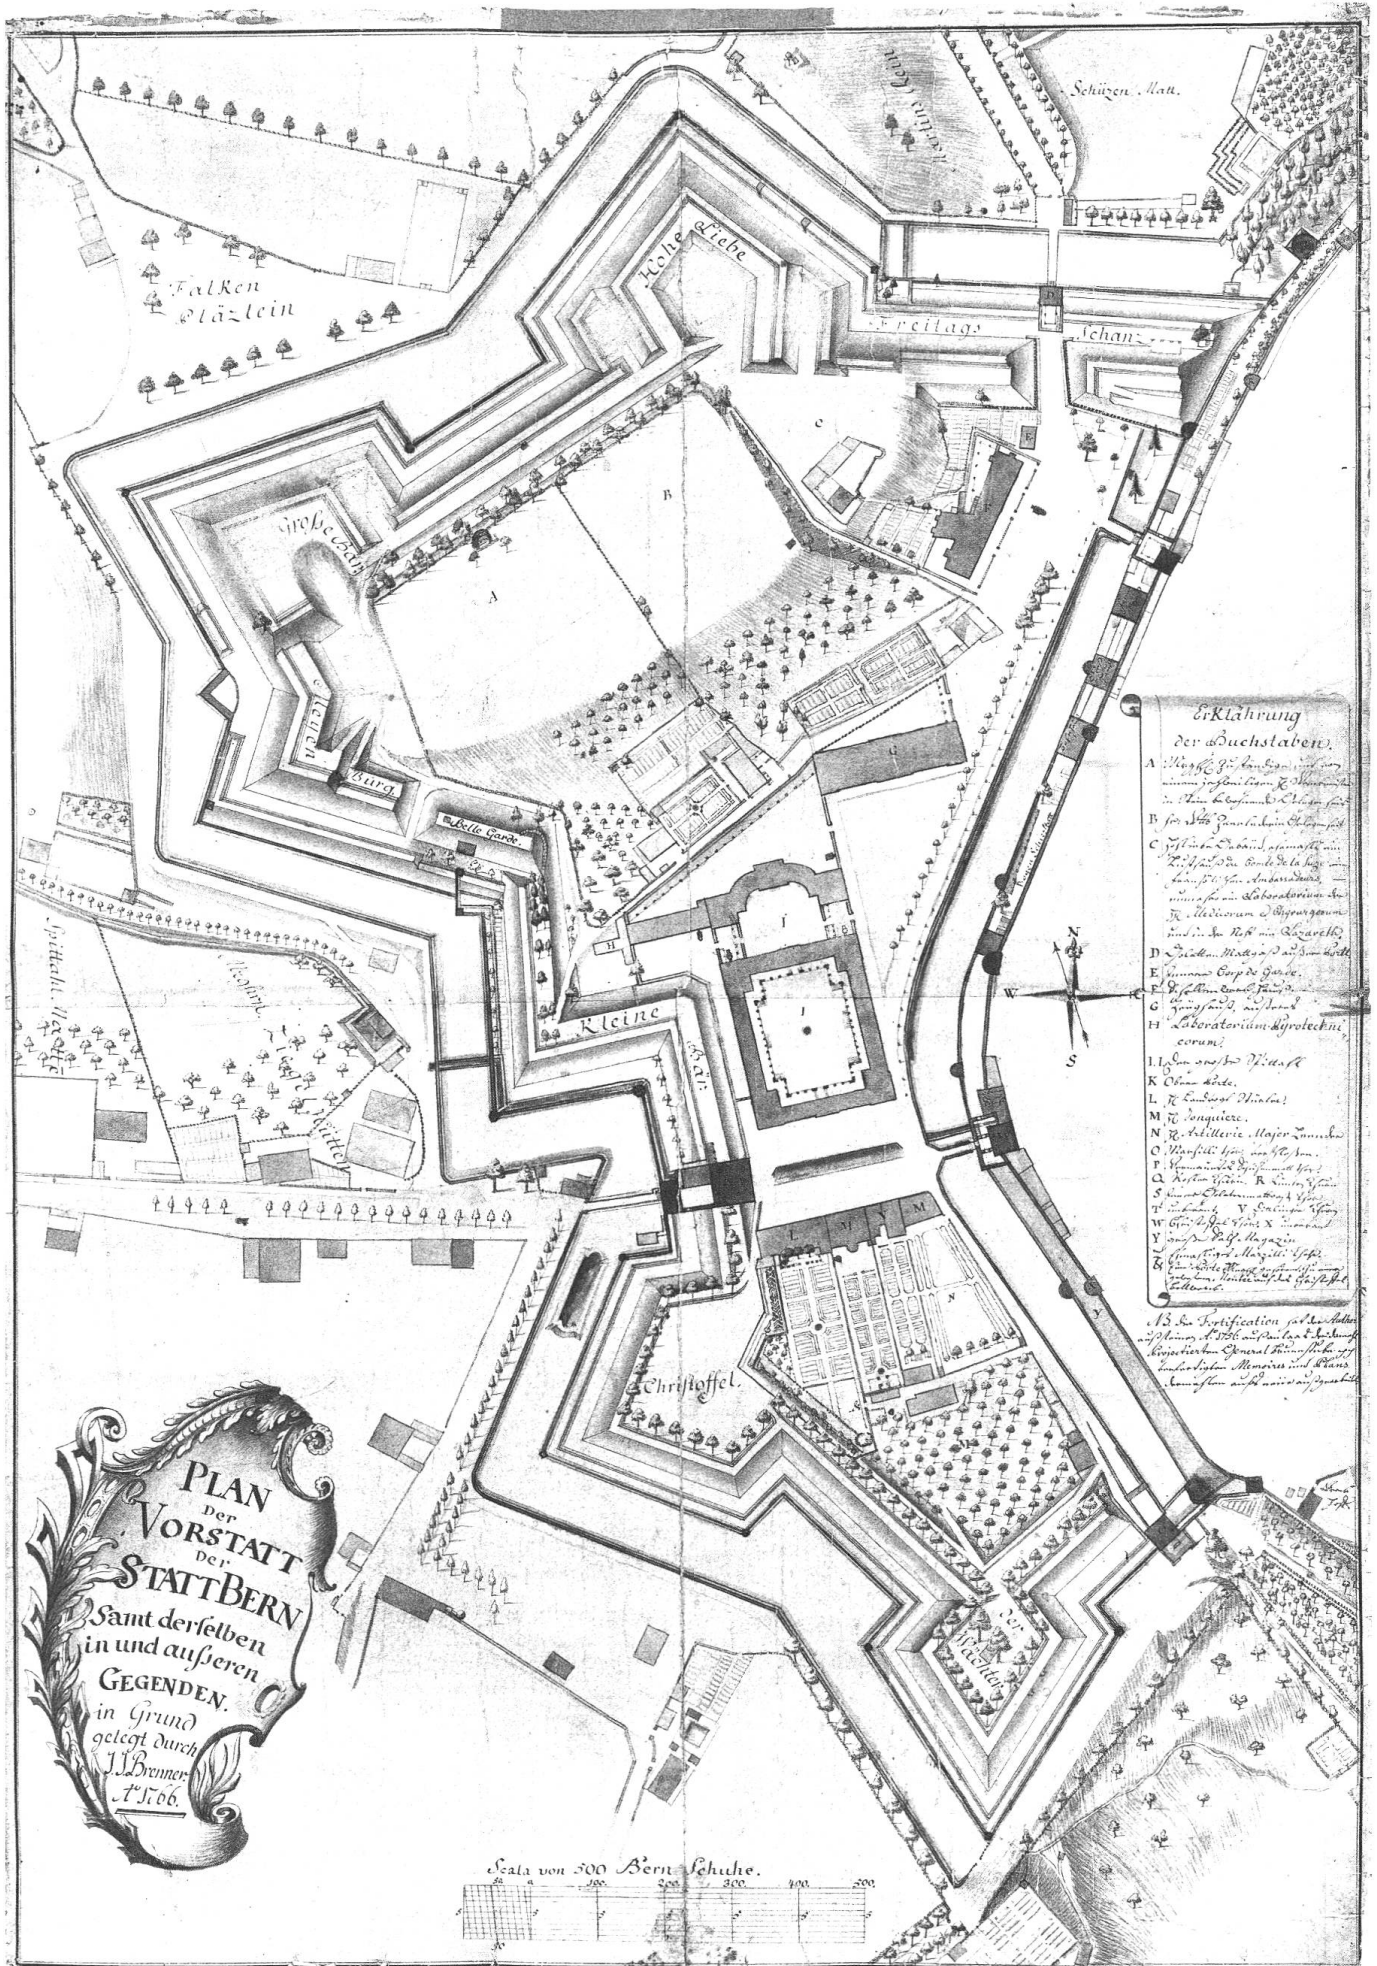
Schüzen Matt.

Falken Pläzlein

Hohe Liebe

Freitags Schanz

Große Schanz

A

B

C

E

F

G

Kleine Burg

Belle Garde

Kleine Schanz

I

H

Spittahl Matte

L M V M

N

Christoffel

der Wächter

Y

Erklährung der Buchstaben.

A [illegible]

B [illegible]

C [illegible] Comte de la Suze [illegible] Ambassadeurs, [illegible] Laboratorium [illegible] Medicorum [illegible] Lazareth.

D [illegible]

E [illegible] Corp de Garde.

F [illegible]

G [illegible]

H Laboratorium Pyrotechnicorum.

I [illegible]

K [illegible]

L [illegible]

M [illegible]

N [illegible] Artillerie Major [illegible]

O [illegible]

P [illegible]

Q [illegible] R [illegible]

S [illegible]

T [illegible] V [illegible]

W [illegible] X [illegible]

Y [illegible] Magazin

Z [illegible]

NB. Die Fortification hat der Author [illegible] A°. 1736 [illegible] General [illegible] Memoires und Plans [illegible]

N

W

E

S

PLAN Der VORSTATT Der STATT BERN Samt derselben in und außeren GEGENDEN. in Grund gelegt durch J. J. Brenner A°. 1766.

Scala von 500 Bern Schuhe.

50 0 100. 200. 300. 400. 500.

50